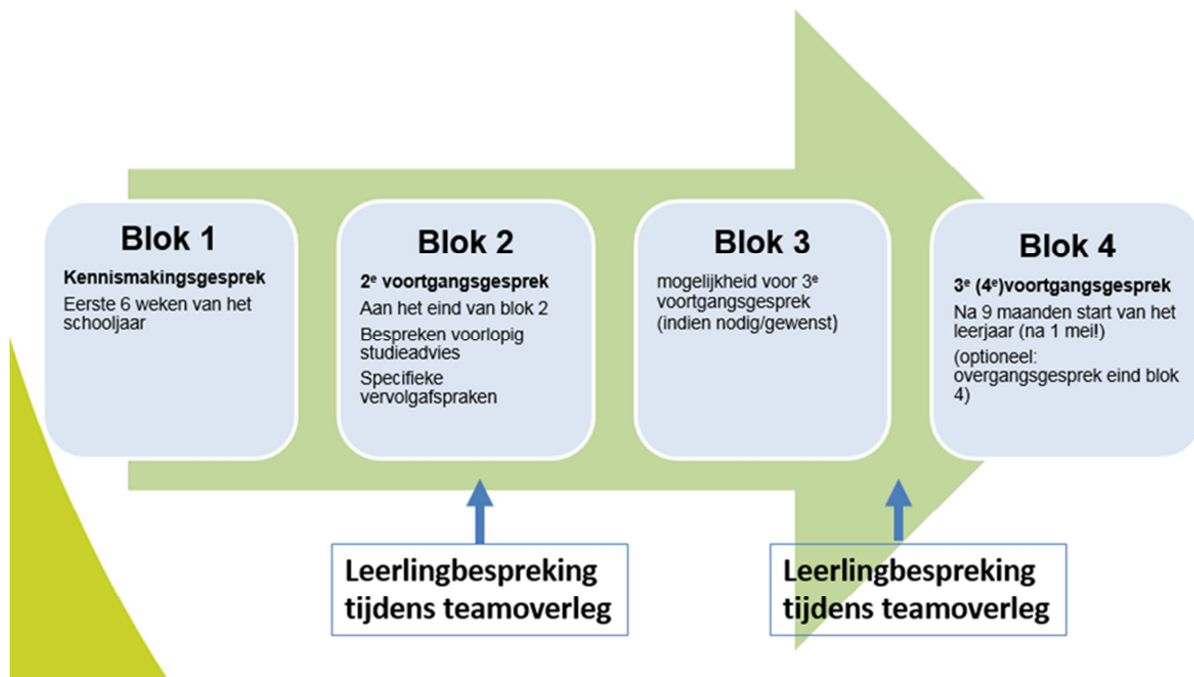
Blok 1

Kennismakingsgesprek

Eerste 6 weken van het schooljaar

Blok 2

2$^e$ voortgangsgesprek

Aan het eind van blok 2

Bespreken voorlopig studieadvies

Specifieke vervolgafspraken

Blok 3

mogelijkheid voor 3$^e$ voortgangsgesprek (indien nodig/gewenst)

Blok 4

3$^e$ (4$^e$)voortgangsgesprek

Na 9 maanden start van het leerjaar (na 1 mei!)

(optioneel: overgangsgesprek eind blok 4)

Leerlingbespreking tijdens teamoverleg

Leerlingbespreking tijdens teamoverleg